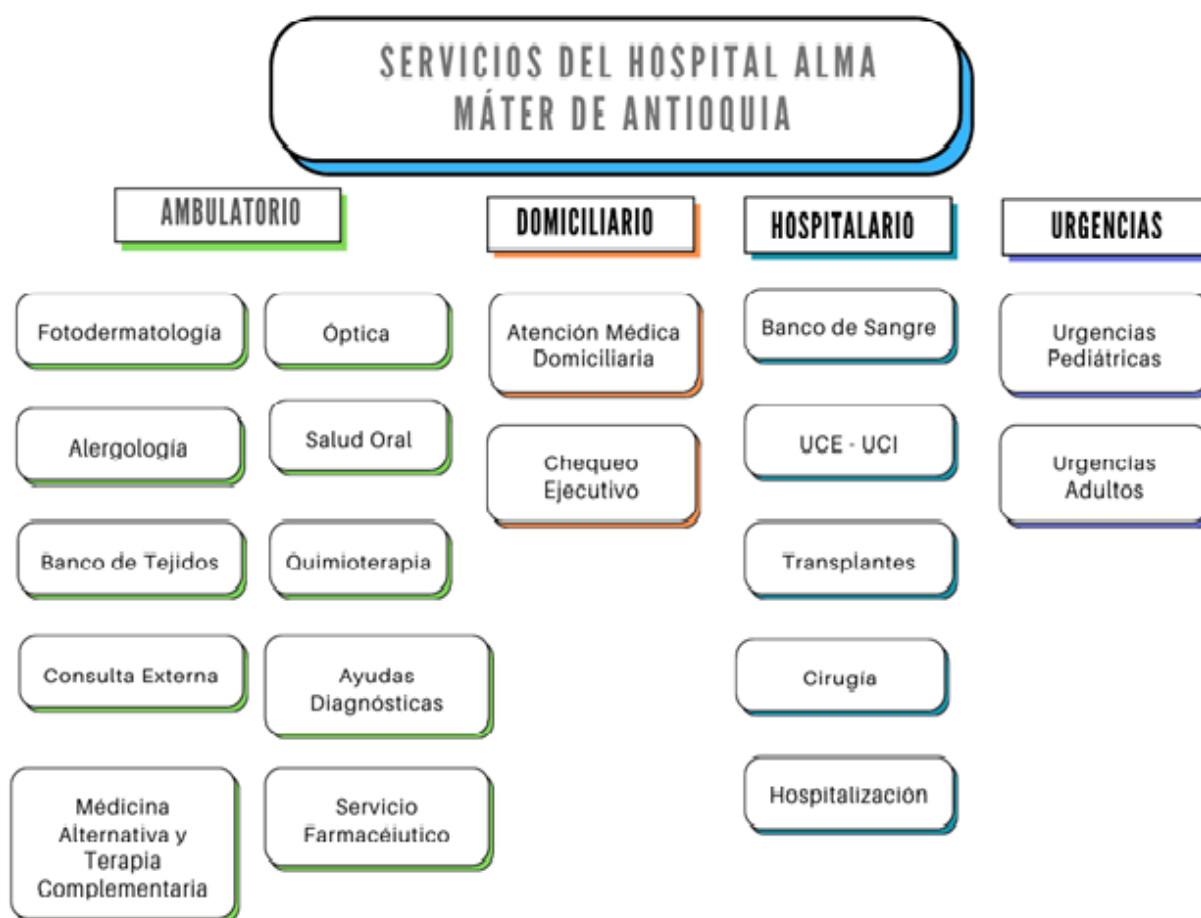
SERVICIOS DEL HOSPITAL ALMA MÁTER DE ANTIOQUIA

AMBULATORIO

Fotodermatología

Óptica

Alergología

Salud Oral

Banco de Tejidos

Quimioterapia

Consulta Externa

Ayudas Diagnósticas

Médicina Alternativa y Terapia Complementaria

Servicio Farmacéiutico

DOMICILIARIO

Atención Médica Domiciliaria

Chequeo Ejecutivo

HOSPITALARIO

Banco de Sangre

UCE - UCI

Transplantes

Cirugía

Hospitalización

URGENCIAS

Urgencias Pediátricas

Urgencias Adultos